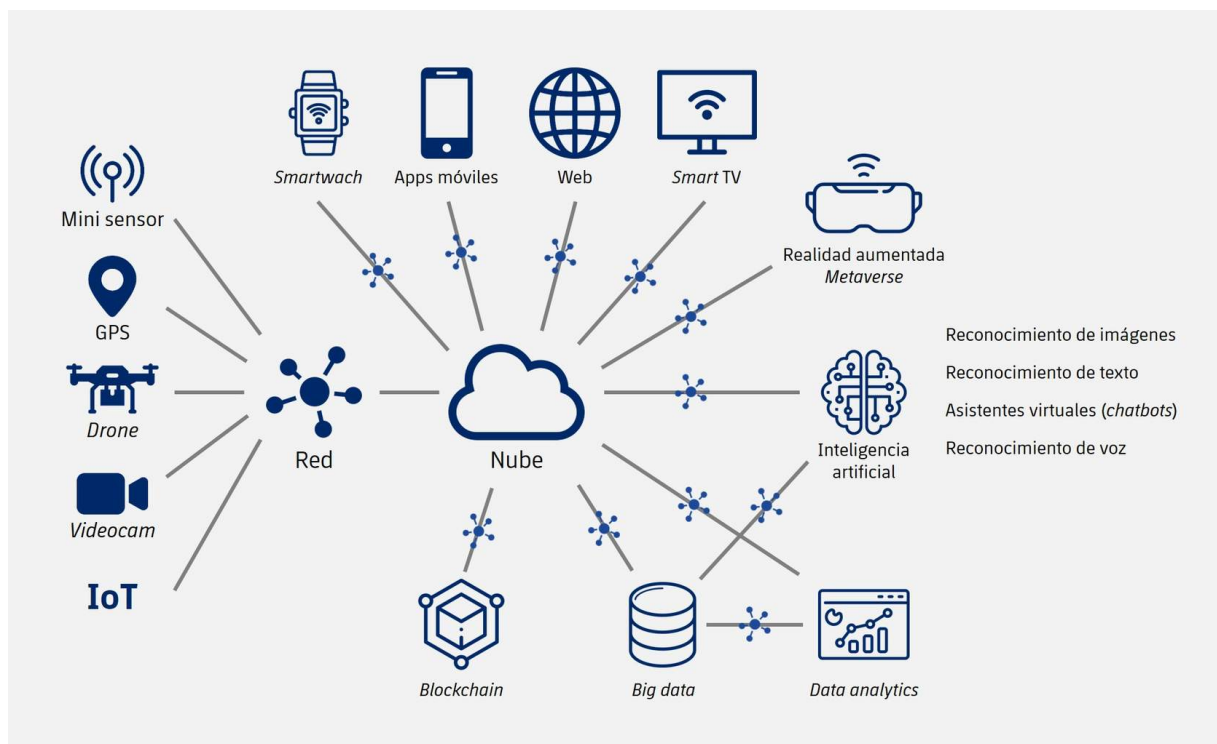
Smartwach

Apps móviles

Web

Smart TV

Mini sensor

Realidad aumentada
Metaverse

GPS

Reconocimiento de imágenes

Reconocimiento de texto

Drone

Asistentes virtuales (chatbots)

Reconocimiento de voz

Red

Nube

Inteligencia artificial

Videocam

IoT

Blockchain

Big data

Data analytics